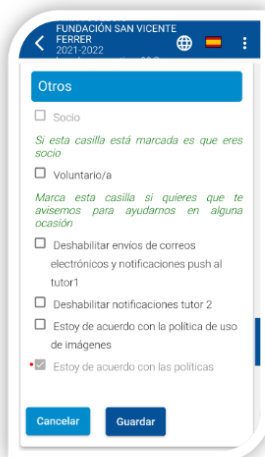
FUNDACIÓN SAN VICENTE FERRER
2021-2022

Otros

Socio

Si esta casilla está marcada es que eres socio

Voluntario/a

Marca esta casilla si quieres que te avisemos para ayudarnos en alguna ocasión

Deshabilitar envíos de correos electrónicos y notificaciones push al tutor1

Deshabilitar notificaciones tutor 2

Estoy de acuerdo con la política de uso de imágenes

* Estoy de acuerdo con las políticas

Cancelar

Guardar